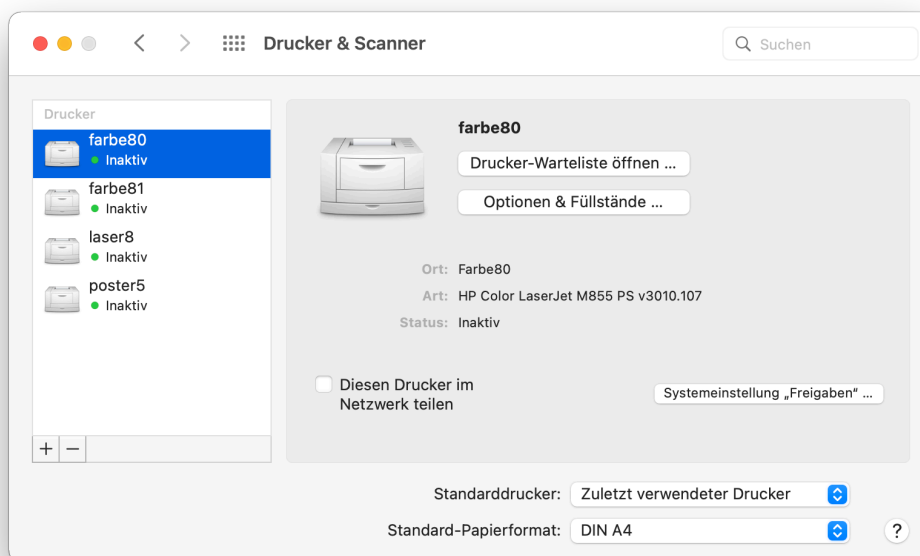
Drucker & Scanner

Suchen

Drucker

farbe80
Inaktiv

farbe81
Inaktiv

laser8
Inaktiv

poster5
Inaktiv

+ −

farbe80

Drucker-Warteliste öffnen ...

Optionen & Füllstände ...

Ort: Farbe80

Art: HP Color LaserJet M855 PS v3010.107

Status: Inaktiv

Diesen Drucker im Netzwerk teilen

Systemeinstellung „Freigaben“ ...

Standarddrucker: Zuletzt verwendeter Drucker

Standard-Papierformat: DIN A4

?